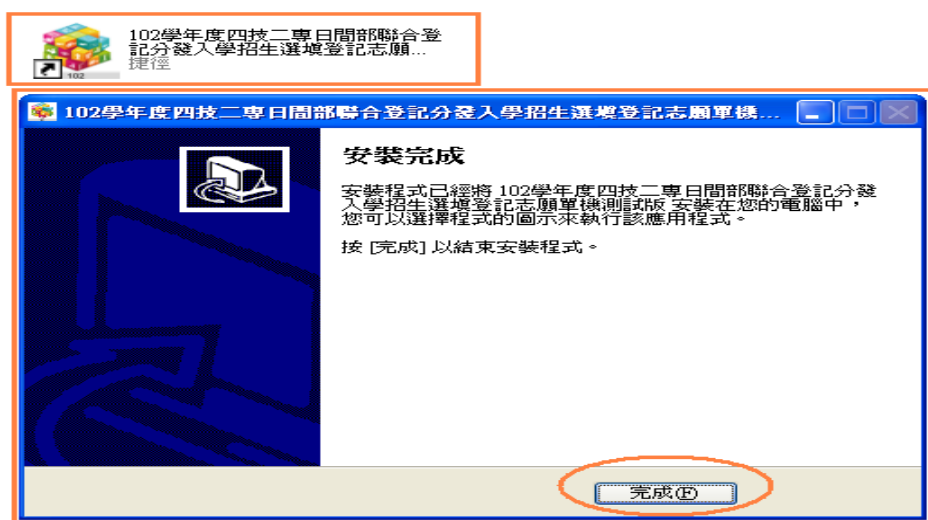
102
102學年度四技二專日間部聯合登記分發入學招生選填登記志願...
捷徑

102學年度四技二專日間部聯合登記分發入學招生選填登記志願單機...

安裝完成

安裝程式已經將 102學年度四技二專日間部聯合登記分發入學招生選填登記志願單機測試版 安裝在您的電腦中，您可以選擇程式的圖示來執行該應用程式。

按 [完成] 以結束安裝程式。

完成(F)